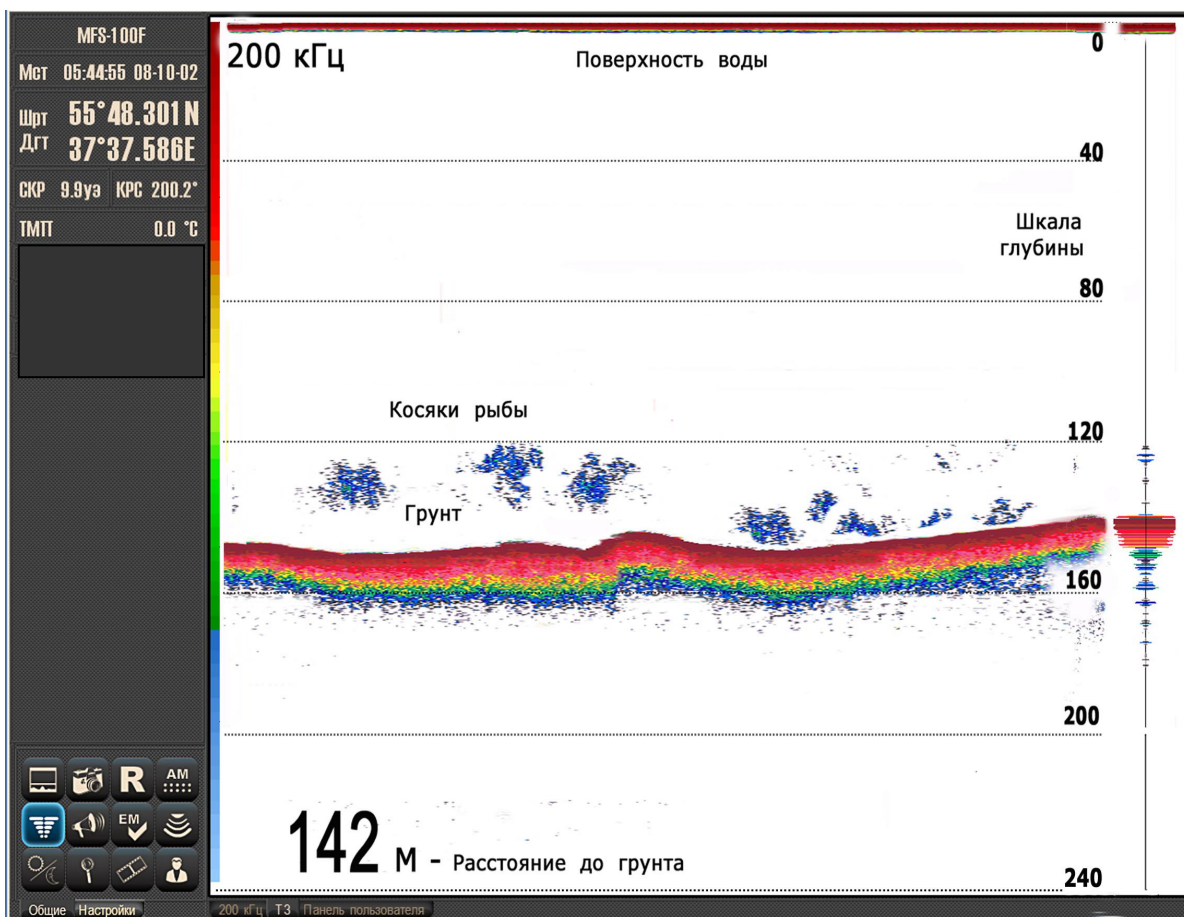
MFS-100F
Мст 05:44:55 08-10-02
Шрт 55°48.301N
Дгт 37°37.586E
СКР 9.9уз КРС 200.2°
ТМП 0.0 °C

200 кГц
Поверхность воды
0
40
Шкала глубины
80
Косяки рыбы
120
Грунт
160
200
142 м - Расстояние до грунта
240

R
AM
EM

Общие Настройки
200 кГц Т3 Панель пользователя